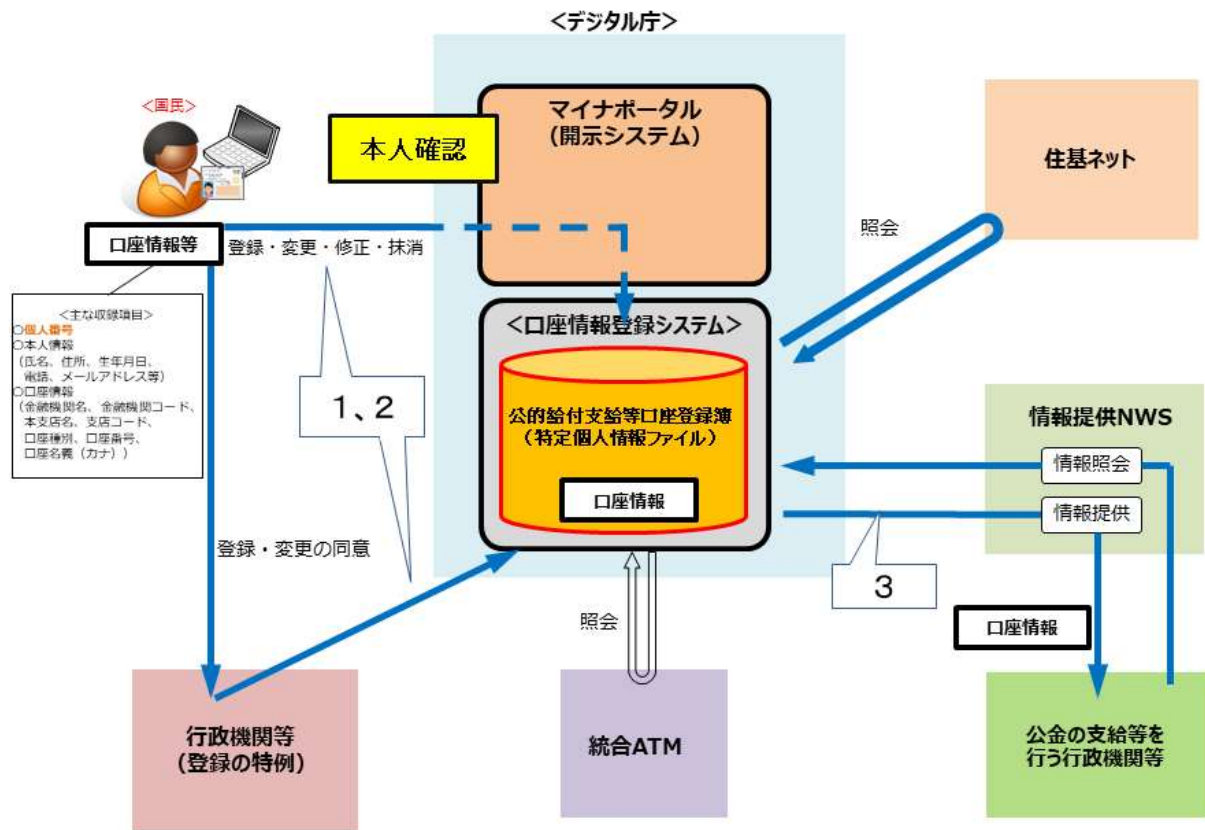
<デジタル庁>

<国民>

口座情報等

<主な収録項目>
○個人番号
○本人情報
（氏名、住所、生年月日、電話、メールアドレス等）
○口座情報
（金融機関名、金融機関コード、本支店名、支店コード、口座種別、口座番号、口座名義（カナ））

本人確認

マイナポータル
(開示システム)

登録・変更・修正・抹消

住基ネット

照会

<口座情報登録システム>

公的給付支給等口座登録簿
（特定個人情報ファイル）

口座情報

1、2

情報提供NWS

情報照会

情報提供

3

登録・変更の同意

照会

口座情報

行政機関等
(登録の特例)

統合ATM

公金の支給等を
行う行政機関等